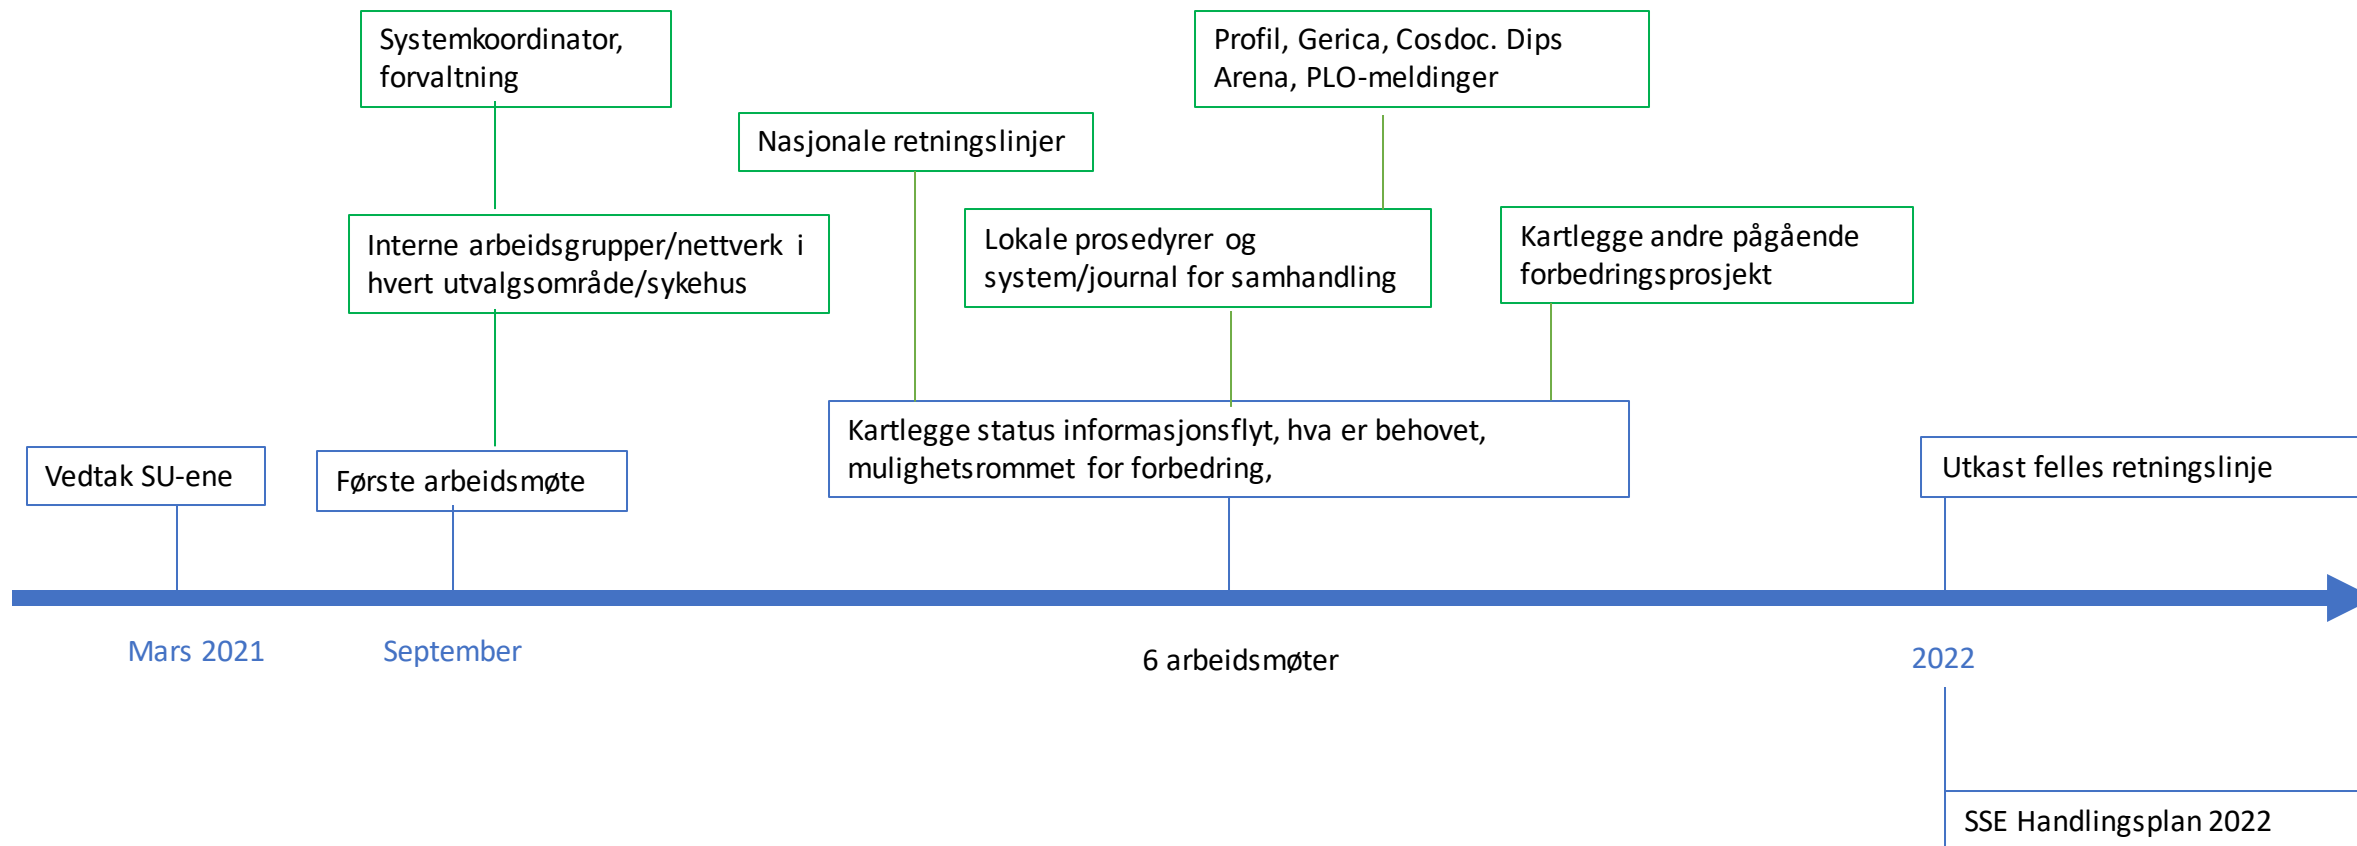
Systemkoordinator, forvaltning

Profil, Gerica, Cosdoc. Dips Arena, PLO-meldinger

Nasjonale retningslinjer

Interne arbeidsgrupper/nettverk i hvert utvalgsområde/sykehus

Lokale prosedyrer og system/journal for samhandling

Kartlegge andre pågående forbedringsprosjekt

Kartlegge status informasjonsflyt, hva er behovet, mulighetsrommet for forbedring,

Vedtak SU-ene

Første arbeidsmøte

Utkast felles retningslinje

Mars 2021

September

6 arbeidsmøter

2022

SSE Handlingsplan 2022